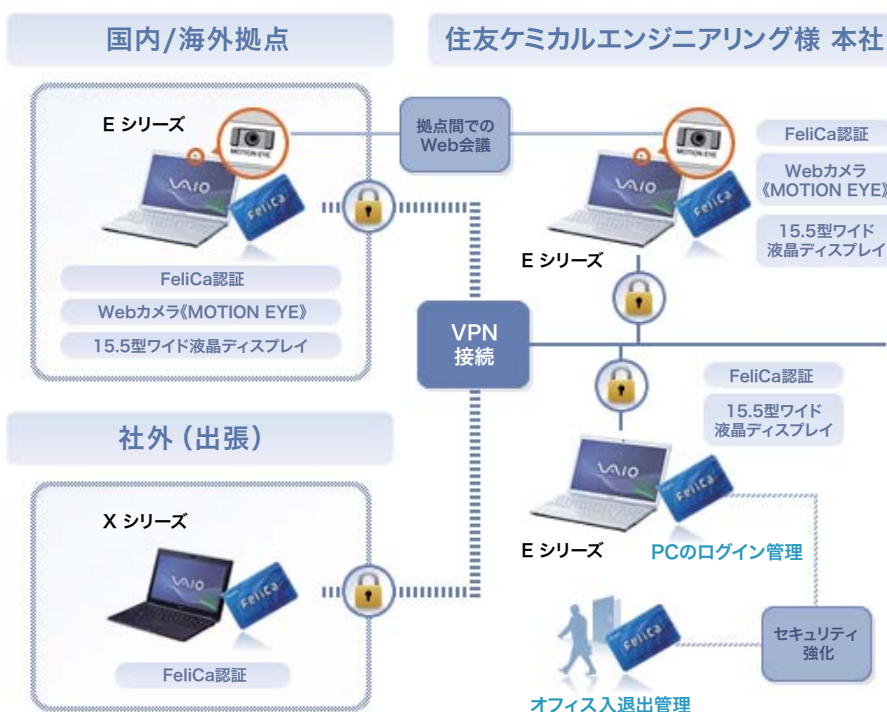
国内/海外拠点

住友ケミカルエンジニアリング様 本社

E シリーズ

MOTION EYE

VAIO

FeliCa

FeliCa認証

Webカメラ《MOTION EYE》

15.5型ワイド液晶ディスプレイ

拠点間での Web会議

MOTION EYE

VAIO

FeliCa

FeliCa認証

Webカメラ《MOTION EYE》

15.5型ワイド液晶ディスプレイ

E シリーズ

VPN 接続

FeliCa認証

15.5型ワイド液晶ディスプレイ

社外（出張）

X シリーズ

VAIO

FeliCa

FeliCa認証

VAIO

FeliCa

E シリーズ

PCのログイン管理

FeliCa

セキュリティ強化

オフィス入退出管理